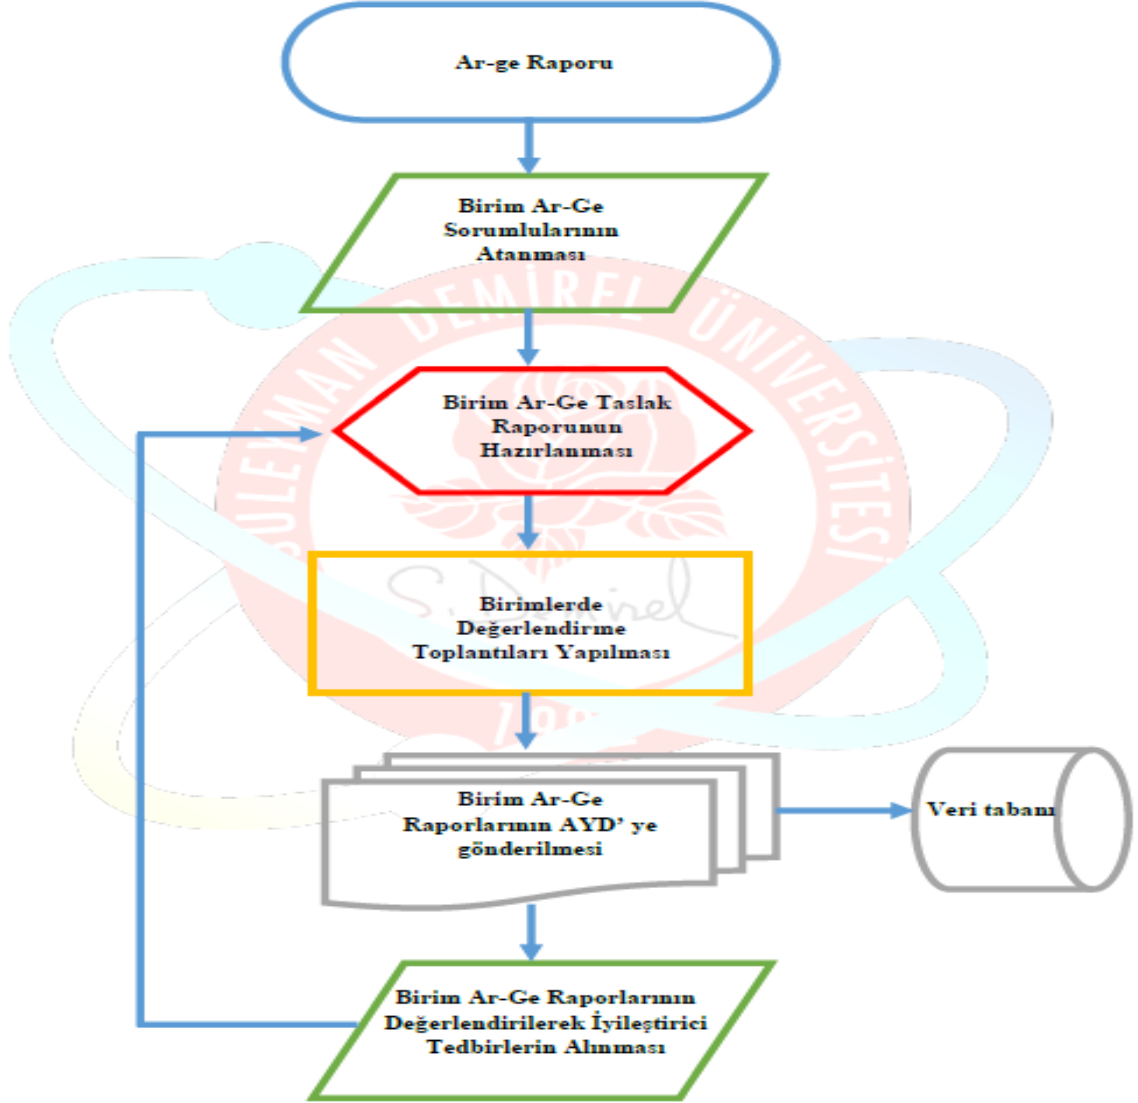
Ar-ge Raporu

Birim Ar-Ge Sorumlularının Atanması

Birim Ar-Ge Taslak Raporunun Hazırlanması

Birimlerde Değerlendirme Toplantıları Yapılması

Birim Ar-Ge Raporlarının AYD' ye gönderilmesi

Veri tabanı

Birim Ar-Ge Raporlarının Değerlendirilerek İyileştirici Tedbirlerin Alınması

SÜLEYMAN DEMİREL ÜNİVERSİTESİ